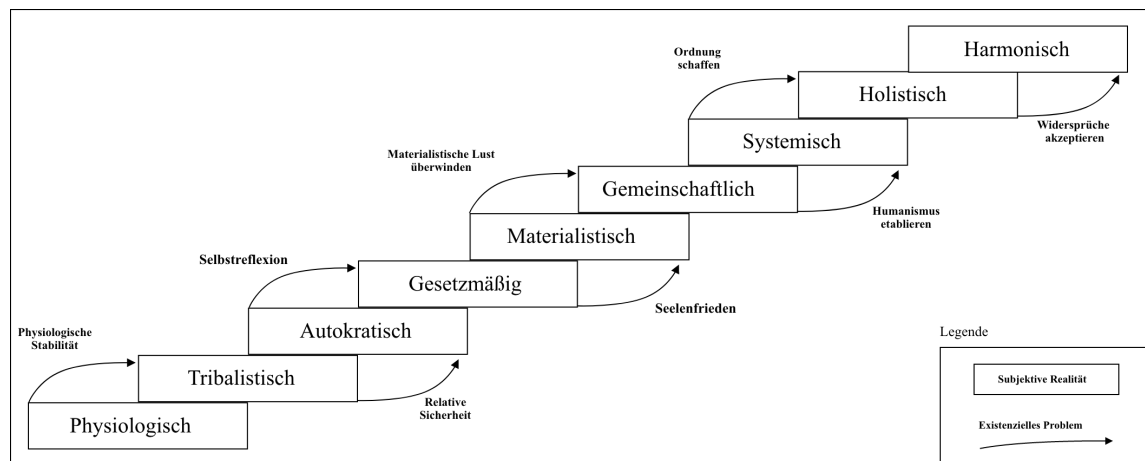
Harmonisch

Ordnung schaffen

Holistisch

Widersprüche akzeptieren

Systemisch

Materialistische Lust überwinden

Gemeinschaftlich

Humanismus etablieren

Materialistisch

Selbstreflexion

Gesetzmäßig

Seelenfrieden

Autokratisch

Physiologische Stabilität

Tribalistisch

Relative Sicherheit

Physiologisch

Legende

Subjektive Realität

Existenzielles Problem